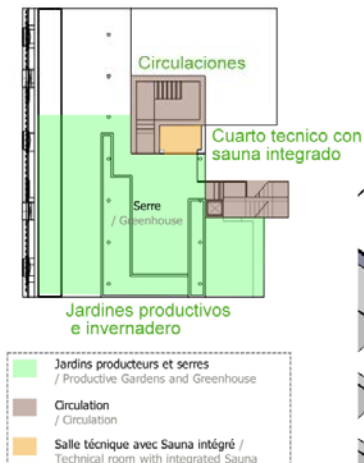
Circulaciones

Cuarto tecnico con sauna integrado

Serre / Greenhouse

Jardines productivos e invernadero

Jardins producteurs et serres / Productive Gardens and Greenhouse

Circulation / Circulation

Salle technique avec Sauna intégré / Technical room with integrated Sauna